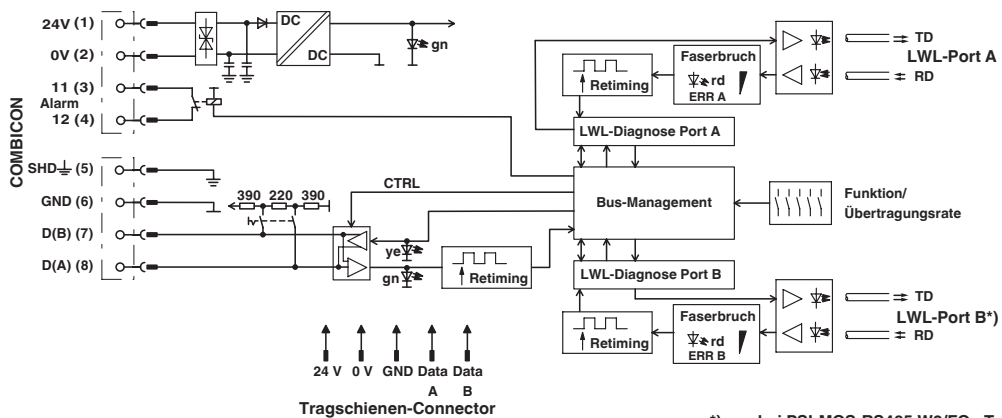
24V (1)
0V (2)
11 (3)
Alarm
12 (4)
COMBICON
SHD (5)
GND (6)
D(B) (7)
D(A) (8)
DC
DC
gn
390
220
390
CTRL
ye
gn
Retiming
Retiming
Faserbruch
rd
ERR A
LWL-Diagnose Port A
Bus-Management
LWL-Diagnose Port B
Funktion/
Übertragungsrate
TD
LWL-Port A
RD
TD
LWL-Port B*)
RD
Retiming
Faserbruch
rd
ERR B
24 V
0 V
GND
Data A
Data B
Tragschienen-Connector
*) ... bei PSI-MOS-RS485-W2/FO...T